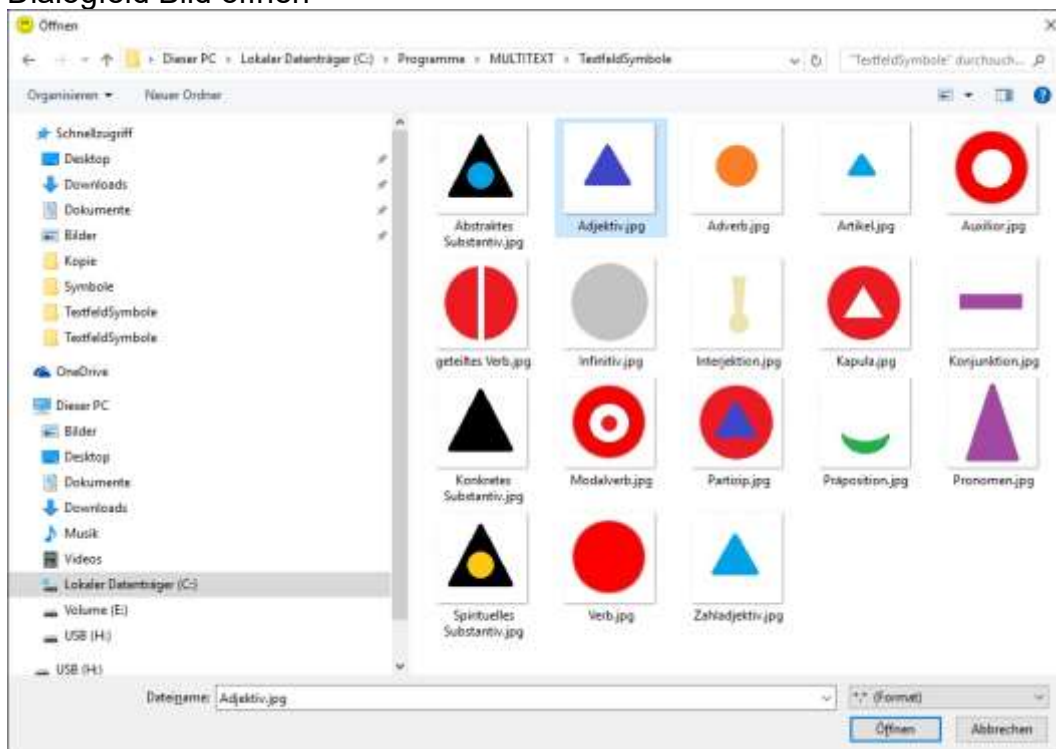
Dialogfeld Bild öffnen

Öffnen

Dieser PC › Lokaler Datenträger (C:) › Programme › MULTITEXT › TextfeldSymbole

"TextfeldSymbole" durchsuch...

Organisieren ▾ Neuer Ordner

Schnellzugriff
Desktop
Downloads
Dokumente
Bilder
Kopie
Symbole
TextfeldSymbole
TextfeldSymbole
OneDrive
Dieser PC
Bilder
Desktop
Dokumente
Downloads
Musik
Videos
Lokaler Datenträger (C:)
Volume (E:)
USB (H:)
USB (H:)

Abstraktes Substantiv.jpg
Adjektiv.jpg
Adverb.jpg
Artikel.jpg
Auxilior.jpg
geteiltes Verb.jpg
Infinitiv.jpg
Interjektion.jpg
Kapula.jpg
Konjunktion.jpg
Konkretes Substantiv.jpg
Modalverb.jpg
Partizip.jpg
Präposition.jpg
Pronomen.jpg
Spirituelles Substantiv.jpg
Verb.jpg
Zahladjektiv.jpg

Dateiname: Adjektiv.jpg
*.* (Format)
Öffnen
Abbrechen